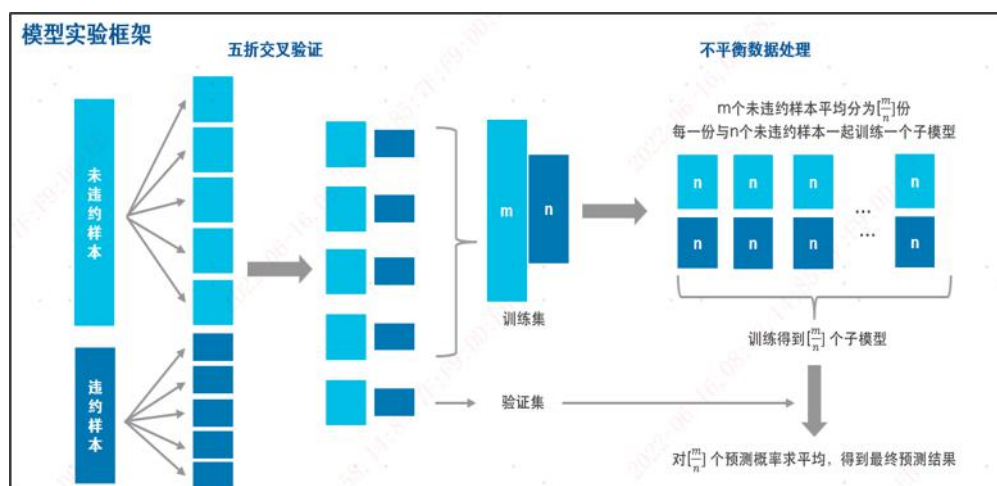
模型实验框架

五折交叉验证

不平衡数据处理

未违约样本

违约样本

m

n

训练集

验证集

m个未违约样本平均分为$[\frac{m}{n}]$份

每一份与n个未违约样本一起训练一个子模型

n n n ... n

n n n ... n

训练得到$[\frac{m}{n}]$个子模型

对$[\frac{m}{n}]$个预测概率求平均，得到最终预测结果